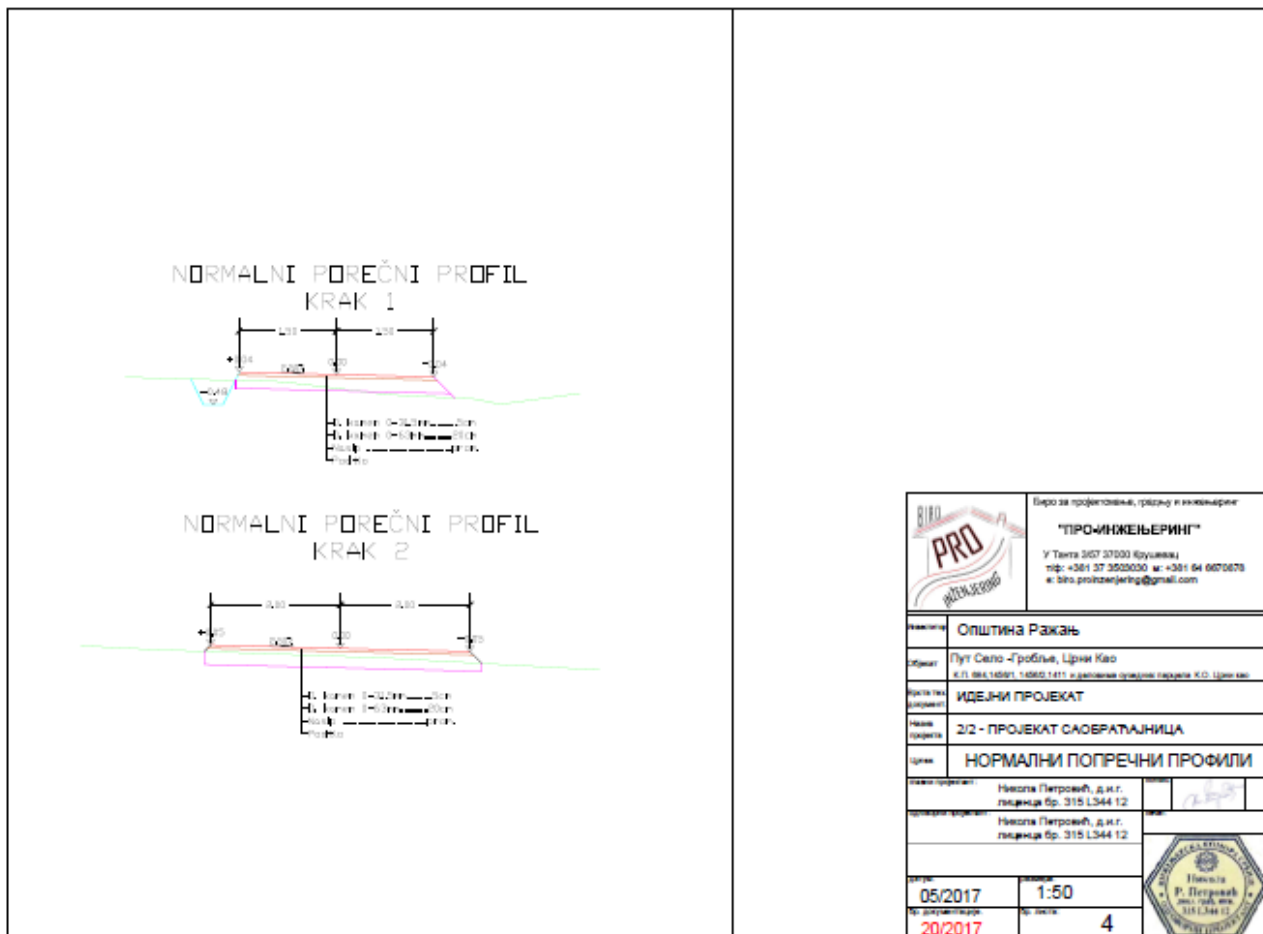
NORMALNI POREČNI PROFIL
KRAK 1

NORMALNI POREČNI PROFIL
KRAK 2

BIRO PRO INŽENJERING

Биро за пројектовање, градњу и инжењеринг
"ПРО-ИНЖЕЊЕРИНГ"
У Танта 3/57 37000 Крушевац
тлф: +381 37 3503030 м: +381 64 6670678
e: biro.proinzenjering@gmail.com

Инвеститор: Општина Ражањ
Објекат: Пут Село -Гробље, Црни Као
К.П. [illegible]
Врста тех. документ: ИДЕЈНИ ПРОЈЕКАТ
Назив пројекта: 2/2 - ПРОЈЕКАТ САОБРАЋАЈНИЦА
Цртеж: НОРМАЛНИ ПОПРЕЧНИ ПРОФИЛИ
Главни пројектант: Никола Петровић, д.и.г. лиценца бр. 315 L344 12
Одговорни пројектант: Никола Петровић, д.и.г. лиценца бр. 315 L344 12
Датум: 05/2017
Размера: 1:50
Бр. документације: 20/2017
Бр. листа: 4
Никола Р. Петровић 315 L344 12